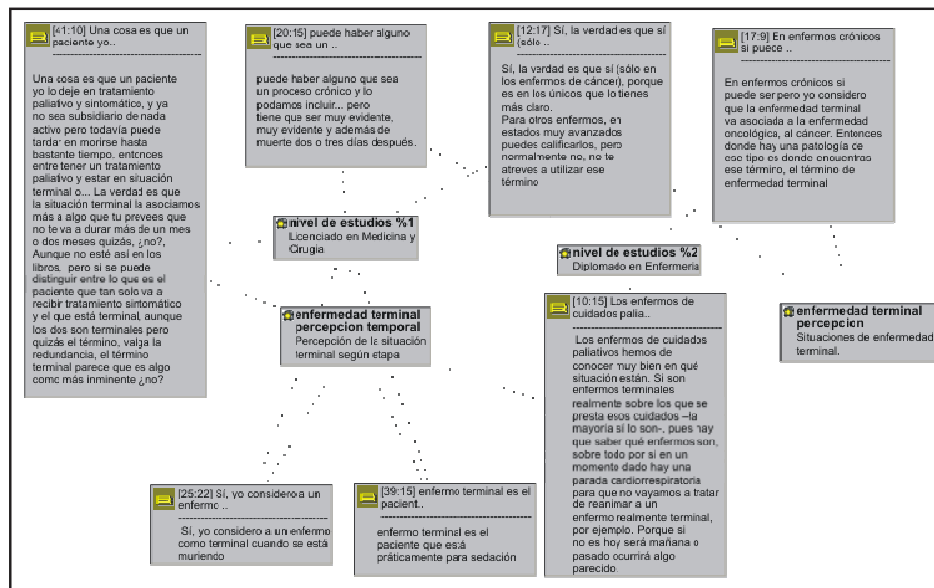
[41:10] Una cosa es que un paciente yo..

Una cosa es que un paciente yo lo deje en tratamiento paliativo y sintomático, y ya no sea subsidiario de nada active pero todavía puede tardar en morirse hasta bastante tiempo, entonces entre tener un tratamiento paliativo y estar en situación terminal o... La verdad es que la situación terminal la asociamos más a algo que tu prevees que no te va a durar más de un mes o dos meses quizás, ¿no?, Aunque no esté así en los libros, pero si se puede distinguir entre lo que es el paciente que tan solo va a recibir tratamiento sintomático y el que está terminal, aunque los dos son terminales pero quizás el término, valga la redundancia, el término terminal parece que es algo como más inminente ¿no?

[20:15] puede haber alguno que sea un ..

puede haber alguno que sea un proceso crónico y lo podamos incluir... pero tiene que ser muy evidente, muy evidente y además de muerte dos o tres días después.

[12:17] Sí, la verdad es que sí (sólo ..

Sí, la verdad es que sí (sólo en los enfermos de cáncer), porque es en los únicos que lo tienes más claro. Para otros enfermos, en estados muy avanzados puedes calificarlos, pero normalmente no, no te atreves a utilizar ese término

[17:9] En enfermos crónicos sí puede ..

En enfermos crónicos sí puede ser pero yo considero que la enfermedad terminal va asociada a la enfermedad oncológica, al cáncer. Entonces donde hay una patología de ese tipo es donde encuentras ese término, el término de enfermedad terminal

nivel de estudios %1
Licenciado en Medicina y Cirugía

nivel de estudios %2
Diplomado en Enfermería

enfermedad terminal percepcion temporal
Percepción de la situación terminal según etapa

[10:15] Los enfermos de cuidados palia..

Los enfermos de cuidados paliativos hemos de conocer muy bien en qué situación están. Si son enfermos terminales realmente sobre los que se presta esos cuidados –la mayoría sí lo son-, pues hay que saber qué enfermos son, sobre todo por si en un momento dado hay una parada cardiorrespiratoria para que no vayamos a tratar de reanimar a un enfermo realmente terminal, por ejemplo. Porque si no es hoy será mañana o pasado ocurrirá algo parecido.

enfermedad terminal percepcion
Situaciones de enfermedad terminal.

[25:22] Sí, yo considero a un enfermo ..

Sí, yo considero a un enfermo como terminal cuando se está muriendo

[39:15] enfermo terminal es el pacient..

enfermo terminal es el paciente que está práticamente para sedación